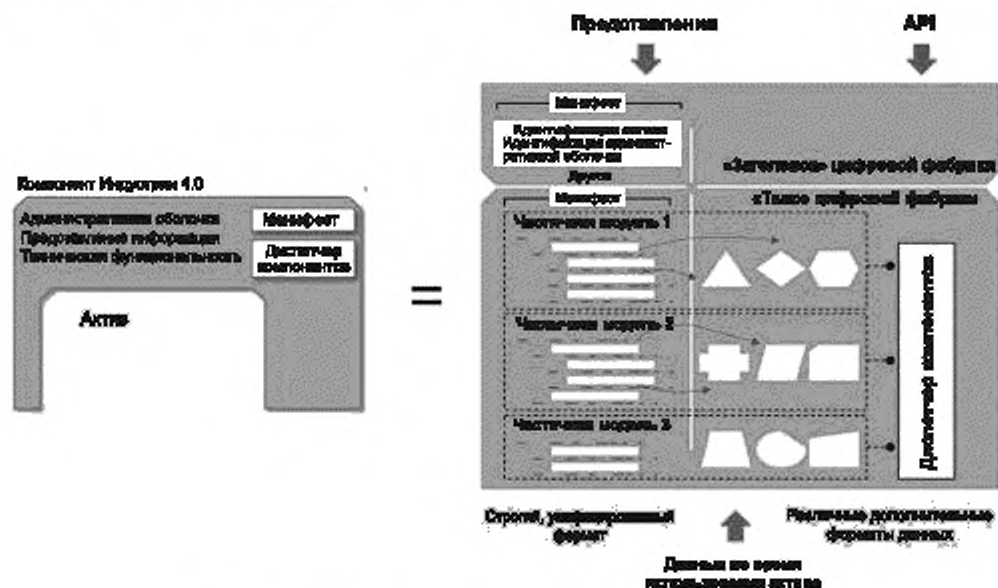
Компонент Индустрии 4.0

Административная оболочка
Представление информации
Техническая функциональность

Манифест

Диспетчер компонентов

Актив

=

Представления

API

Манифест

Идентификация актива
Идентификация административной оболочки
Другое

«Заголовок» цифровой фабрики

Манифест

«Тело» цифровой фабрики

Частичная модель 1

Частичная модель 2

Частичная модель 3

Диспетчер компонентов

Строгий, унифицированный формат

Данные во время использования актива

Различные дополнительные форматы данных